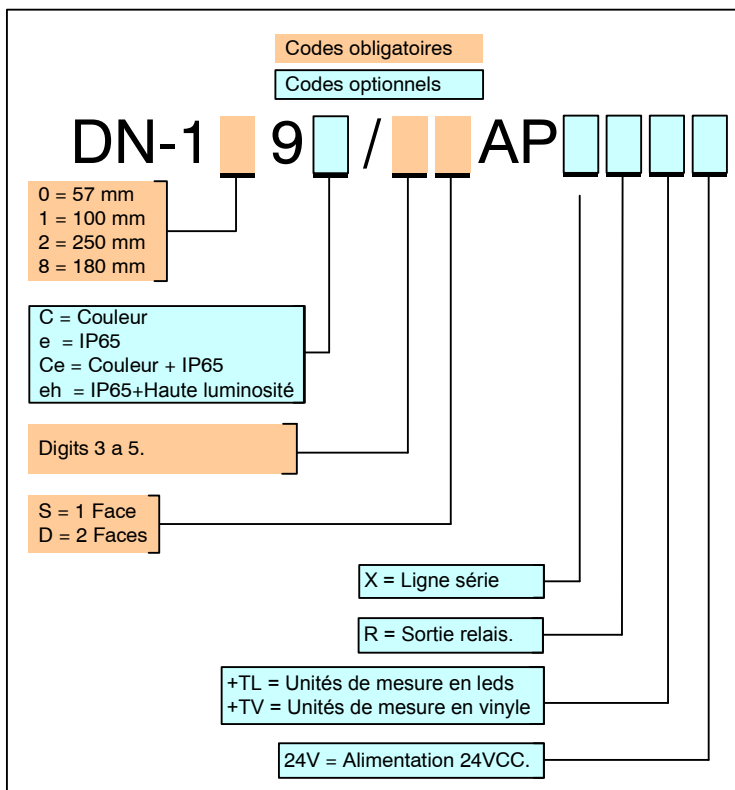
Codes obligatoires

Codes optionnels

DN-1 9 / AP

0 = 57 mm
1 = 100 mm
2 = 250 mm
8 = 180 mm

C = Couleur
e = IP65
Ce = Couleur + IP65
eh = IP65+Haute luminosité

Digits 3 a 5.

S = 1 Face
D = 2 Faces

X = Ligne série

R = Sortie relais.

+TL = Unités de mesure en leds
+TV = Unités de mesure en vinyle

24V = Alimentation 24VCC.